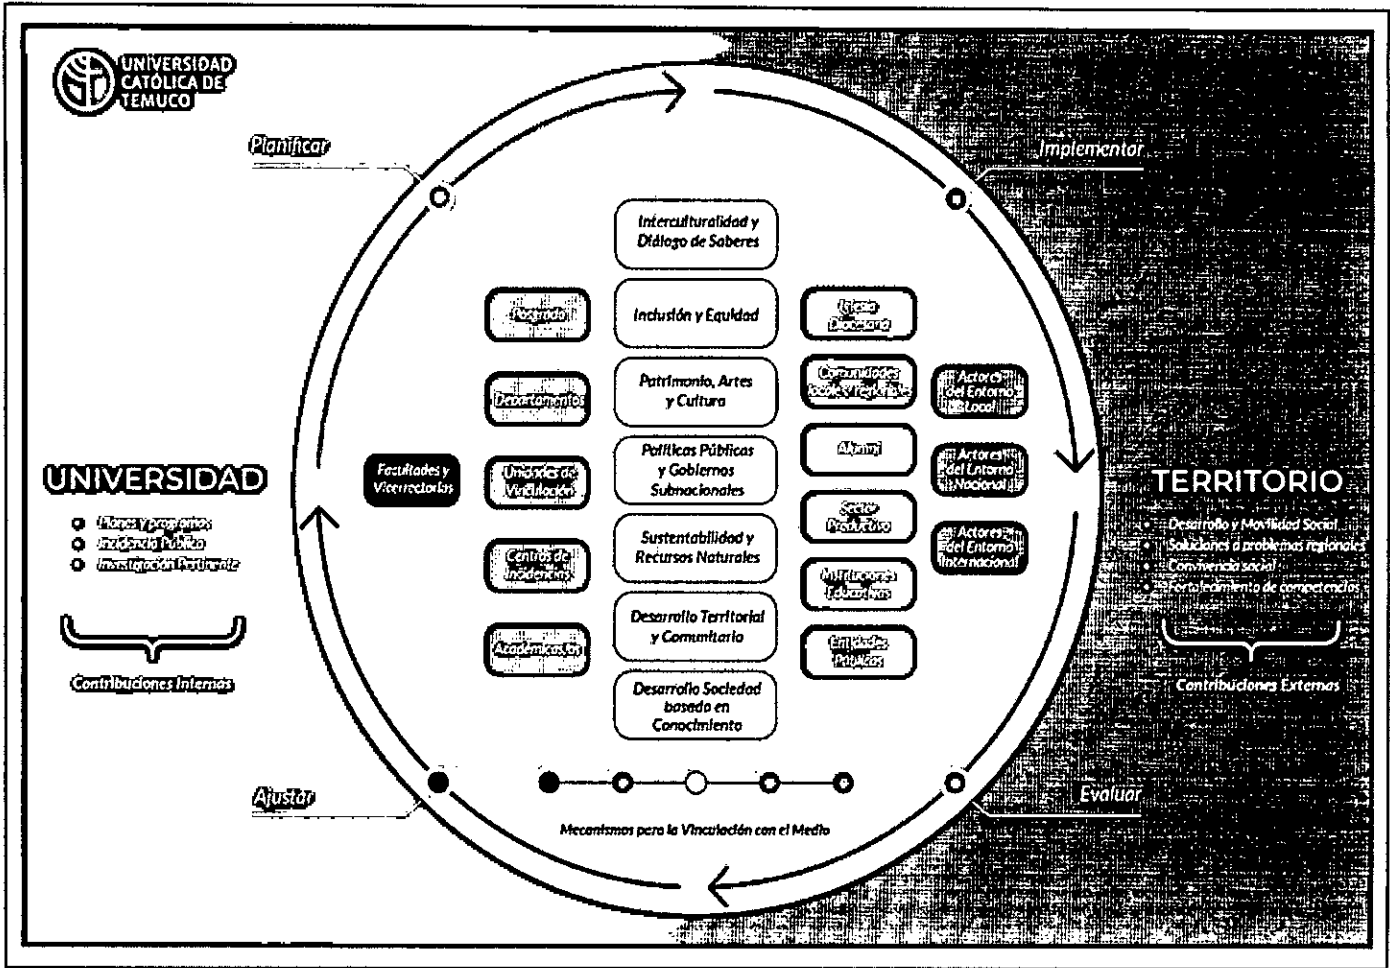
UNIVERSIDAD CATÓLICA DE TEMUCO

Planificar

Implementar

Interculturalidad y Diálogo de Saberes

Inclusión y Equidad

Patrimonio, Artes y Cultura

Políticas Públicas y Gobiernos Subnacionales

Sustentabilidad y Recursos Naturales

Desarrollo Territorial y Comunitario

Desarrollo Sociedad basado en Conocimiento

Postgrado

Departamentos

Unidades de Vinculación

Centros de Incidencias

Académicas/os

Facultades y Vicerrectorías

Iglesia Diocesana

Comunidades locales y regionales

Alumni

Sector Productivo

Instituciones Educativas

Entidades Públicas

Actores del Entorno Local

Actores del Entorno Nacional

Actores del Entorno Internacional

UNIVERSIDAD

Planes y programas

Incidencia Pública

Investigación Pertinente

Contribuciones Internas

TERRITORIO

Desarrollo y Movilidad Social

Soluciones a problemas regionales

Convivencia social

Fortalecimiento de competencias

Contribuciones Externas

Ajustar

Evaluar

Mecanismos para la Vinculación con el Medio